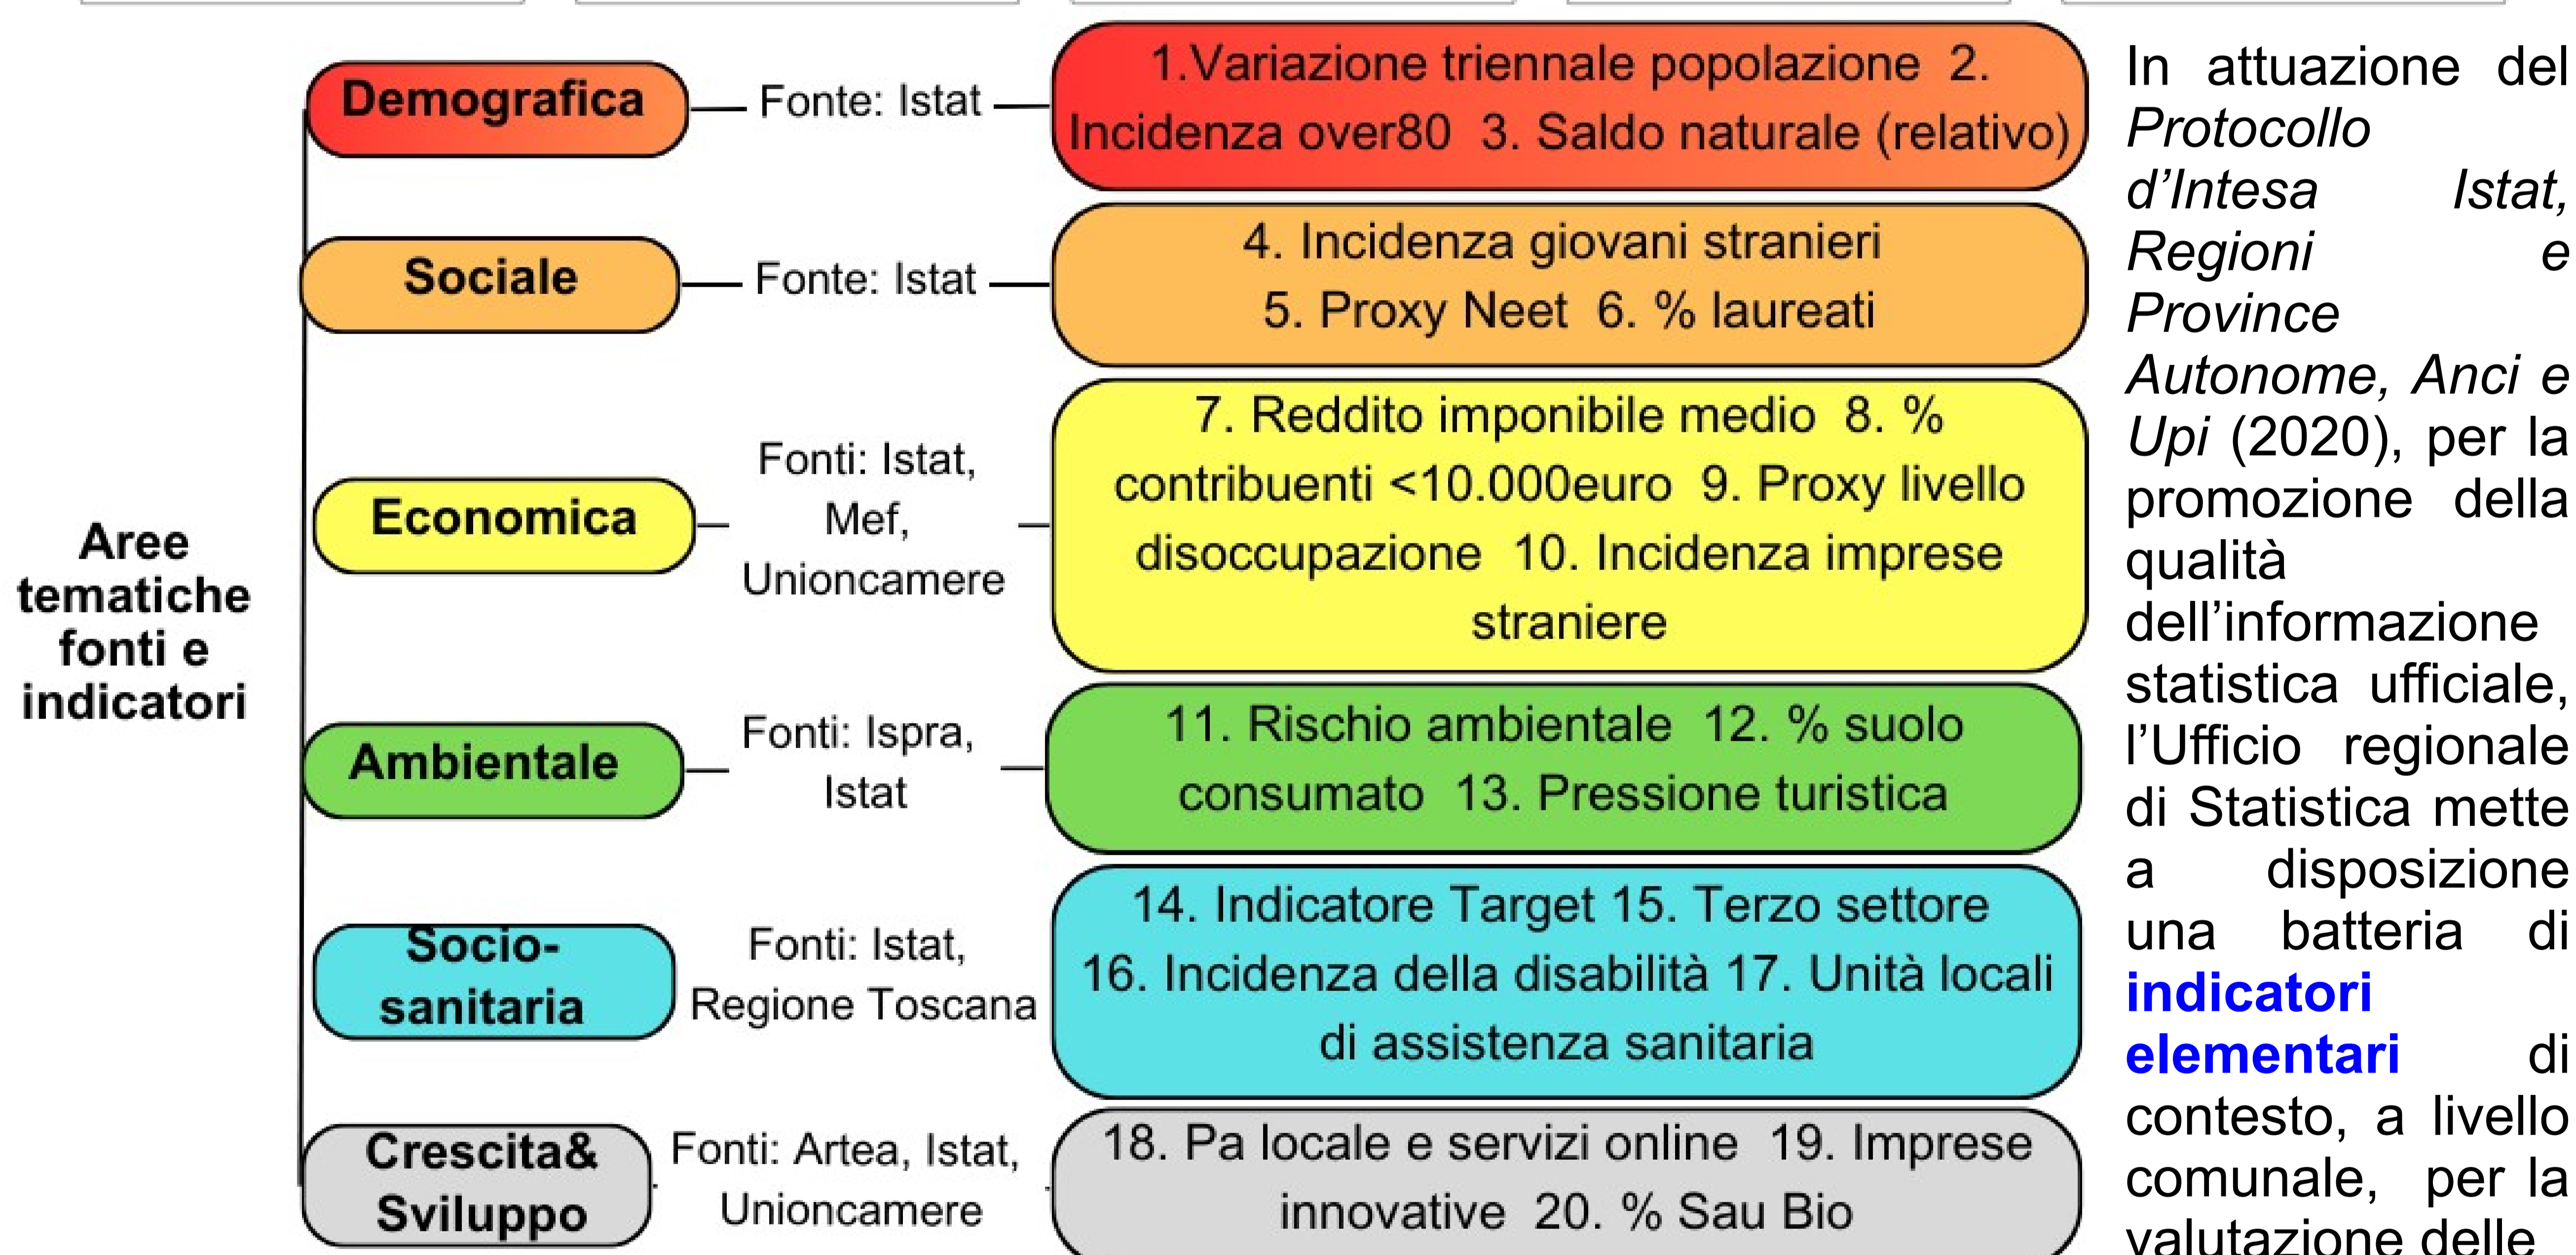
Aree tematiche fonti e indicatori

Demografica — Fonte: Istat — 1.Variazione triennale popolazione 2. Incidenza over80 3. Saldo naturale (relativo)

Sociale — Fonte: Istat — 4. Incidenza giovani stranieri 5. Proxy Neet 6. % laureati

Economica — Fonti: Istat, Mef, Unioncamere — 7. Reddito imponibile medio 8. % contribuenti <10.000euro 9. Proxy livello disoccupazione 10. Incidenza imprese straniere

Ambientale — Fonti: Ispra, Istat — 11. Rischio ambientale 12. % suolo consumato 13. Pressione turistica

Socio-sanitaria — Fonti: Istat, Regione Toscana — 14. Indicatore Target 15. Terzo settore 16. Incidenza della disabilità 17. Unità locali di assistenza sanitaria

Crescita& Sviluppo — Fonti: Artea, Istat, Unioncamere — 18. Pa locale e servizi online 19. Imprese innovative 20. % Sau Bio

In attuazione del *Protocollo d'Intesa Istat, Regioni e Province Autonome, Anci e Upi* (2020), per la promozione della qualità dell'informazione statistica ufficiale, l'Ufficio regionale di Statistica mette a disposizione una batteria di **indicatori elementari** di contesto, a livello comunale, per la valutazione delle